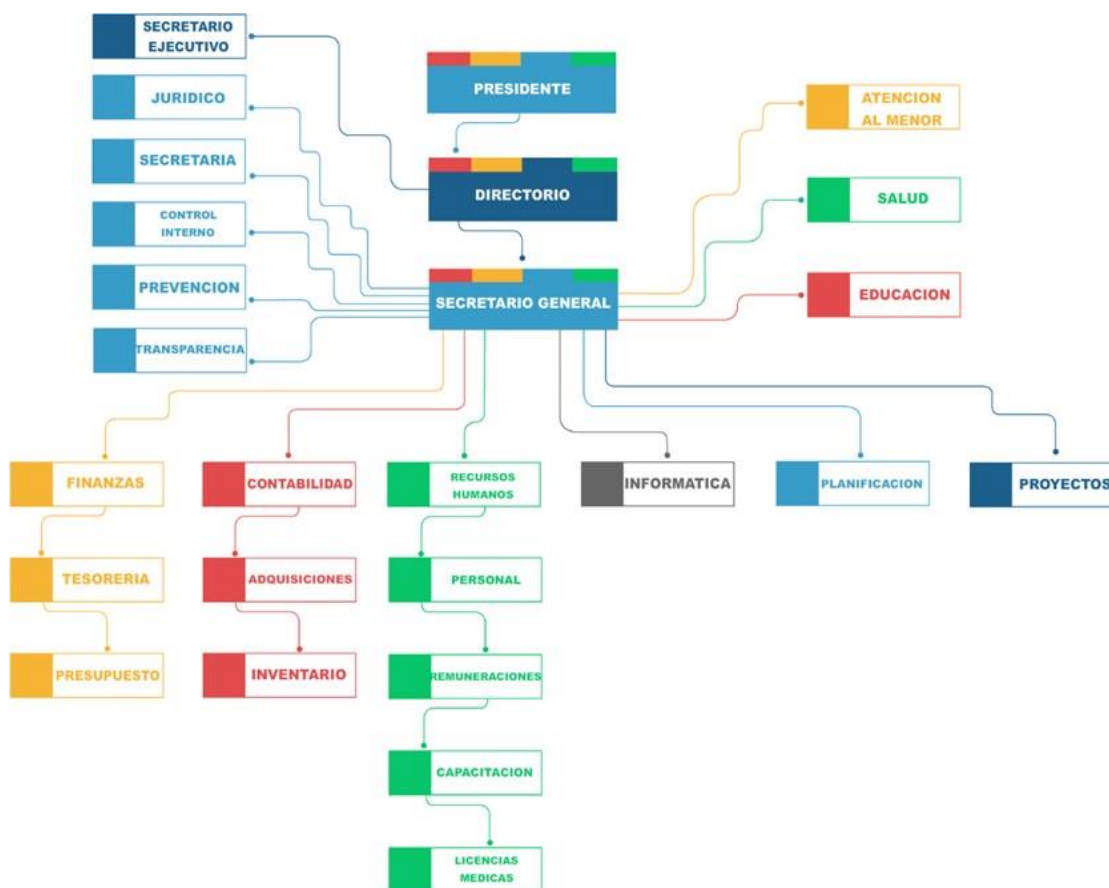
SECRETARIO EJECUTIVO

PRESIDENTE

JURIDICO

SECRETARIA

CONTROL INTERNO

PREVENCION

TRANSPARENCIA

DIRECTORIO

SECRETARIO GENERAL

ATENCION AL MENOR

SALUD

EDUCACION

FINANZAS

TESORERIA

PRESUPUESTO

CONTABILIDAD

ADQUISICIONES

INVENTARIO

RECURSOS HUMANOS

PERSONAL

REMUNERACIONES

CAPACITACION

LICENCIAS MEDICAS

INFORMATICA

PLANIFICACION

PROYECTOS